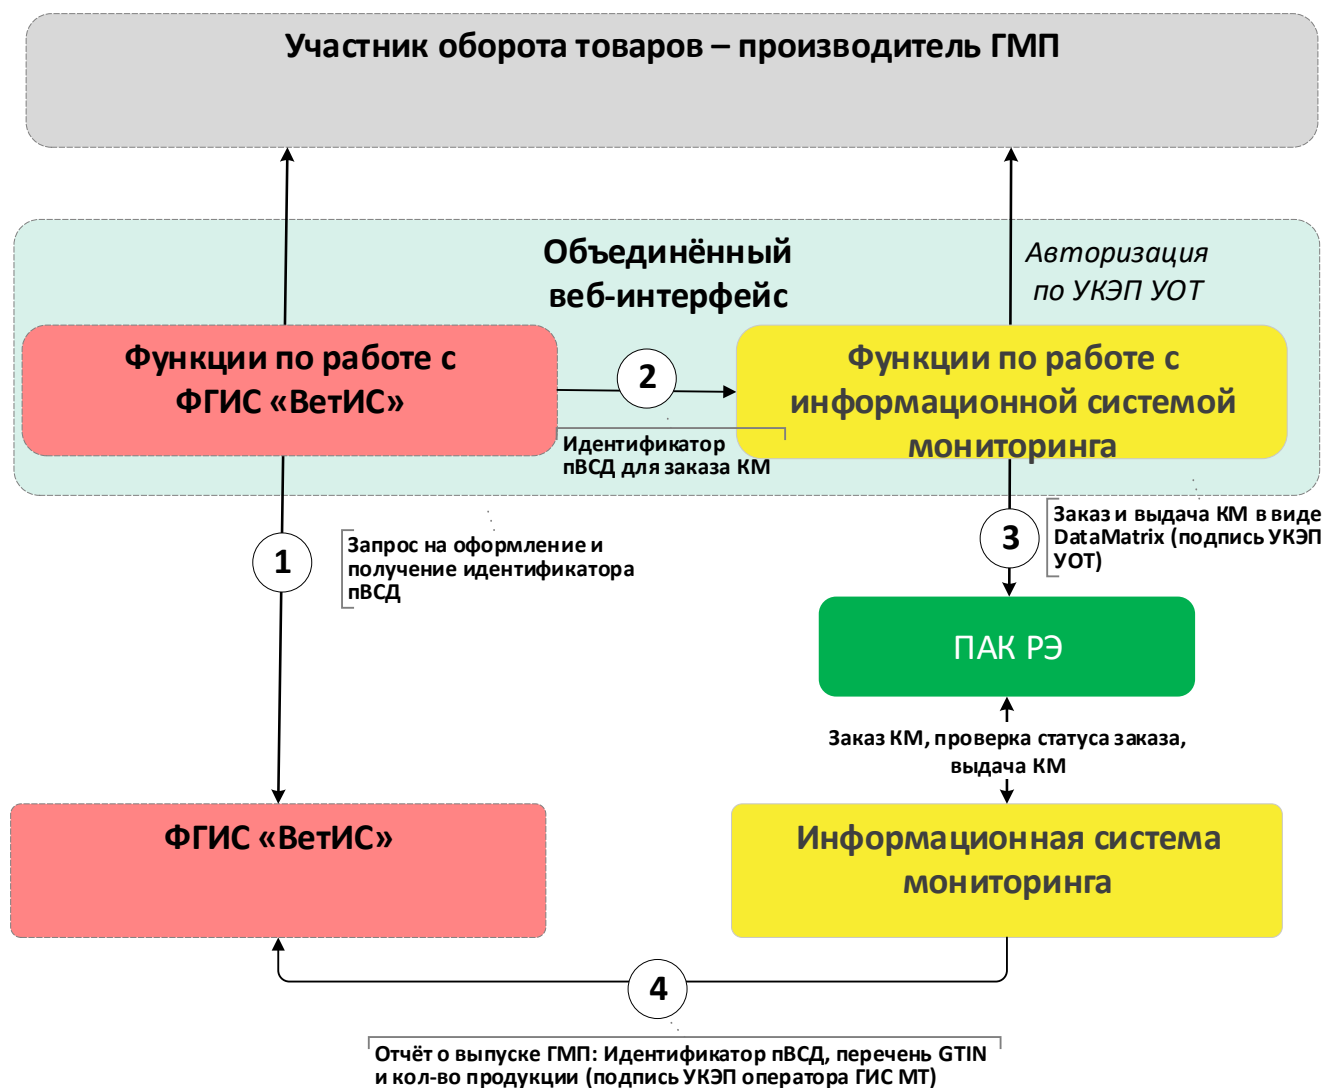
Участник оборота товаров – производитель ГМП

Объединённый веб-интерфейс

Авторизация по УКЭП УОТ

Функции по работе с ФГИС «ВетИС»

2

Функции по работе с информационной системой мониторинга

Идентификатор пВСД для заказа КМ

1

Запрос на оформление и получение идентификатора пВСД

3

Заказ и выдача КМ в виде DataMatrix (подпись УКЭП УОТ)

ПАК РЭ

Заказ КМ, проверка статуса заказа, выдача КМ

ФГИС «ВетИС»

Информационная система мониторинга

4

Отчёт о выпуске ГМП: Идентификатор пВСД, перечень GTIN и кол-во продукции (подпись УКЭП оператора ГИС МТ)